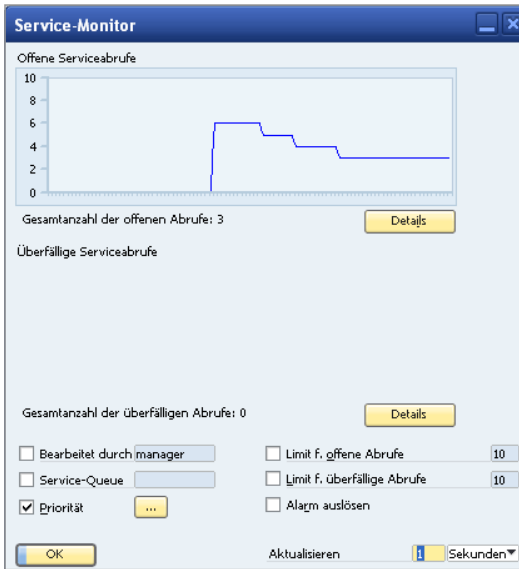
Service-Monitor

Offene Serviceabrufe

10
8
6
4
2
0

Gesamtanzahl der offenen Abrufe: 3

Details

Überfällige Serviceabrufe

Gesamtanzahl der überfälligen Abrufe: 0

Details

Bearbeitet durch manager

Service-Queue

Priorität ...

Limit f. offene Abrufe 10

Limit f. überfällige Abrufe 10

Alarm auslösen

OK

Aktualisieren 1 Sekunden